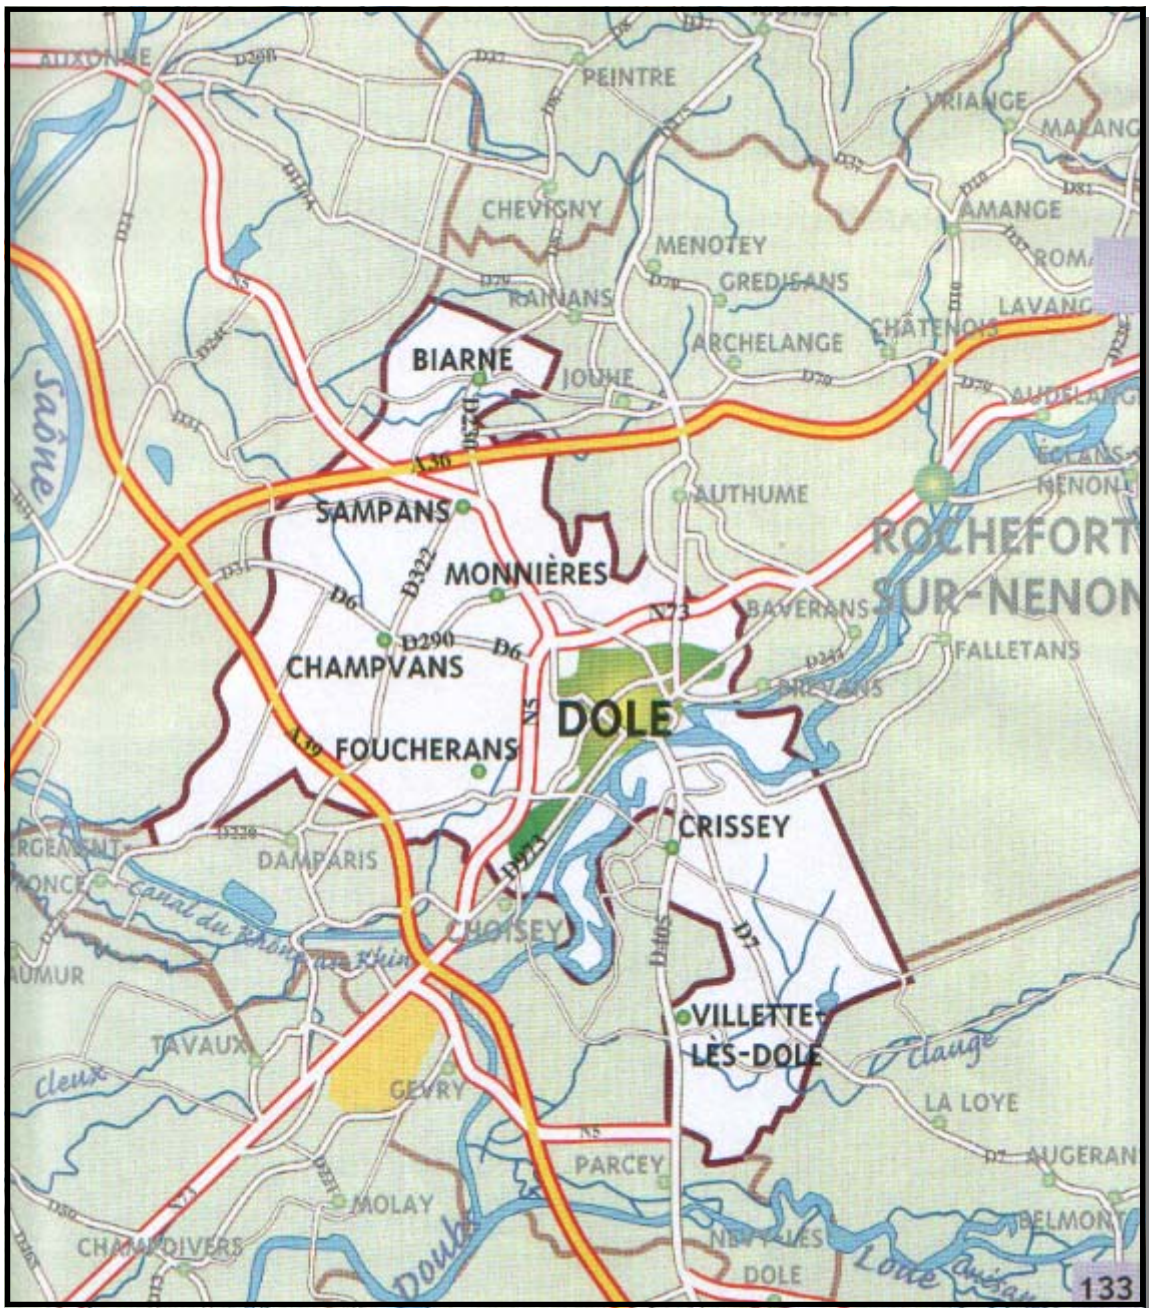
AUXONNE
D20B
D37
PEINTRE
VRIANGE
MALANG
CHEVIGNY
D37
D10
D81
AMANGE
MENOTEY
ROMA
D70
RAINANS
GREDISANS
LAVANG
ARCHELANGE
CHÂTENOIS
BIARNE
JOUHE
D70
AUDELANG
Saône
A36
ECLANS-NENON
AUTHUME
SAMPANS
ROCHEFORT SUR-NENON
D322
MONNIÈRES
D31
D6
N73
BAVERANS
D290
D6
FALLETANS
CHAMPVANS
BREVANS
N5
DOLE
A39
FOUCHERANS
CRISSEY
D220
RGEAT
DAMPARIS
ONCE
D273
Canal du Rhône au Rhin
CHOISEY
D7
D405
AUMUR
VILLETTE-LES-DOLE
TAVAUX
Clauge
Cleux
GEVRY
LA LOYE
N5
D7
AUGERAN
PARCEY
MOLAY
BELMONT
D73
CHAMPDIVERS
Doubs
NEUBLANS DOLE
Loue
133